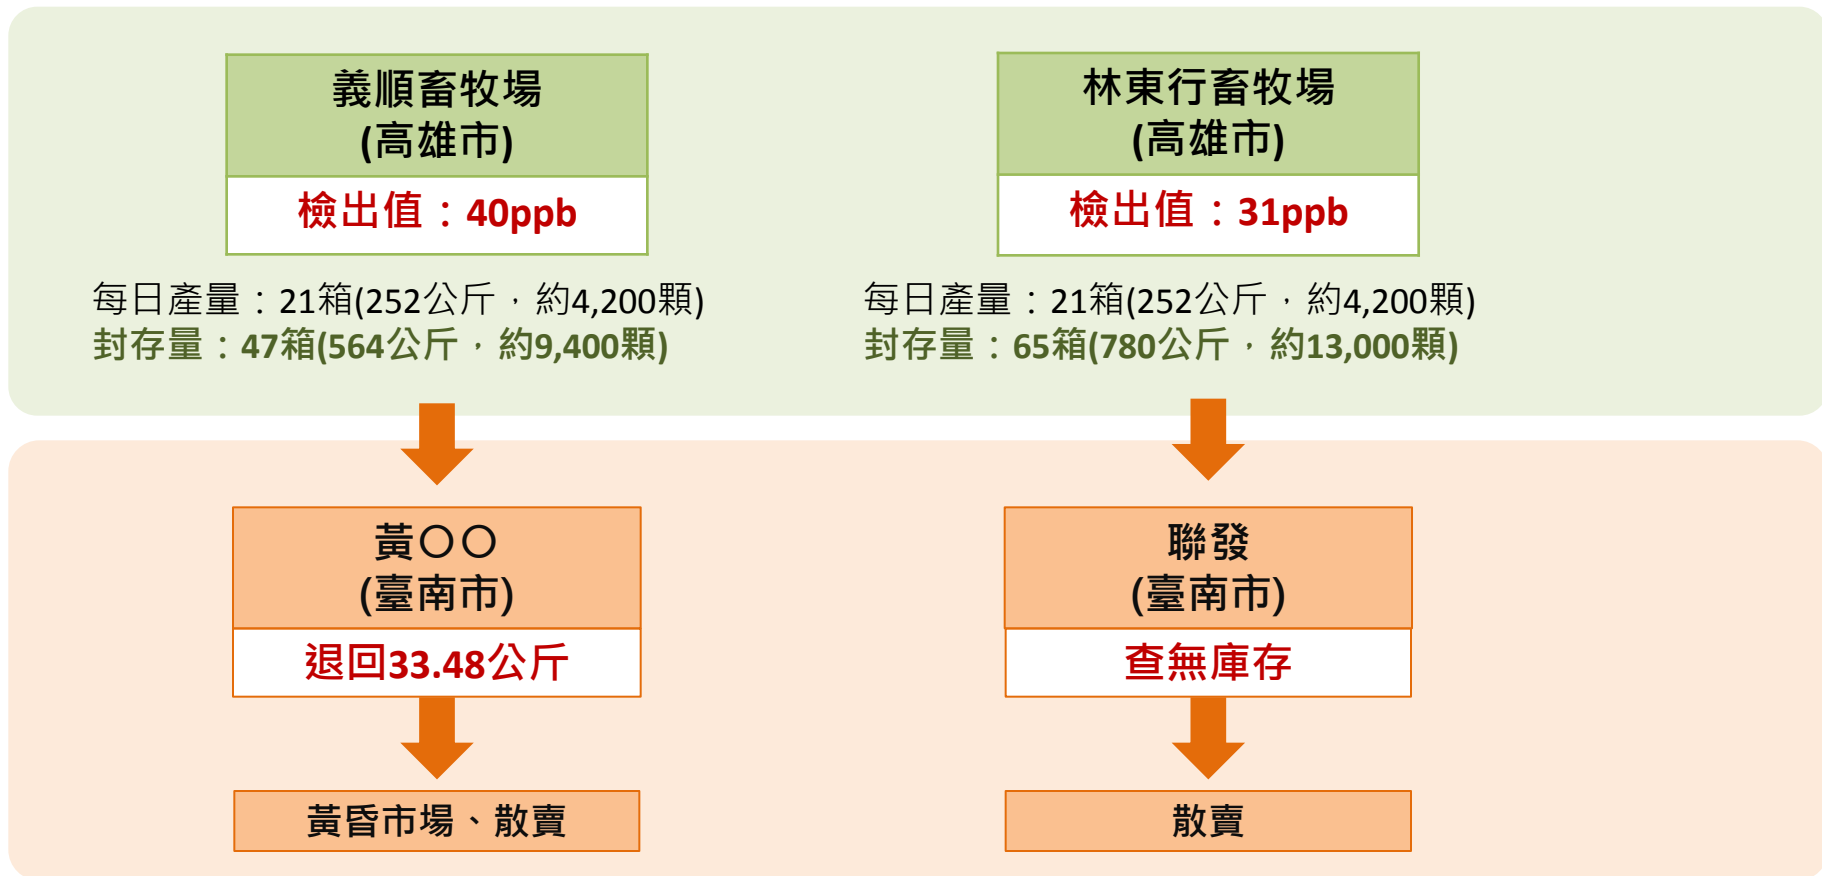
義順畜牧場
(高雄市)
檢出值：40ppb

每日產量：21箱(252公斤，約4,200顆)
封存量：47箱(564公斤，約9,400顆)

林東行畜牧場
(高雄市)
檢出值：31ppb

每日產量：21箱(252公斤，約4,200顆)
封存量：65箱(780公斤，約13,000顆)

黃○○
(臺南市)
退回33.48公斤

黃昏市場、散賣

聯發
(臺南市)
查無庫存

散賣